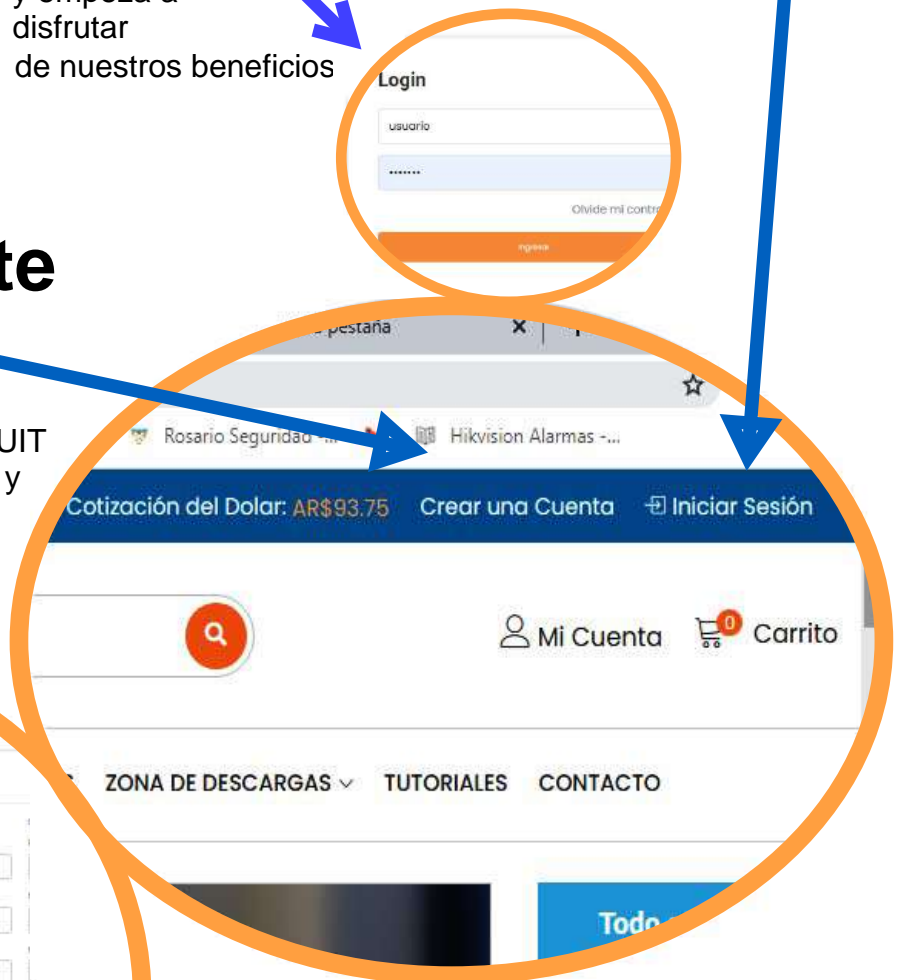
y empeza a disfrutar de nuestros beneficios

Login

usuario

.......

Olvide mi contr

ingresa

te

pestaña

UIT
y

Rosario Seguridad -...

Hikvision Alarmas -...

Cotización del Dolar: AR$93.75

Crear una Cuenta

Iniciar Sesión

Mi Cuenta

0

Carrito

ZONA DE DESCARGAS

TUTORIALES

CONTACTO

Todo